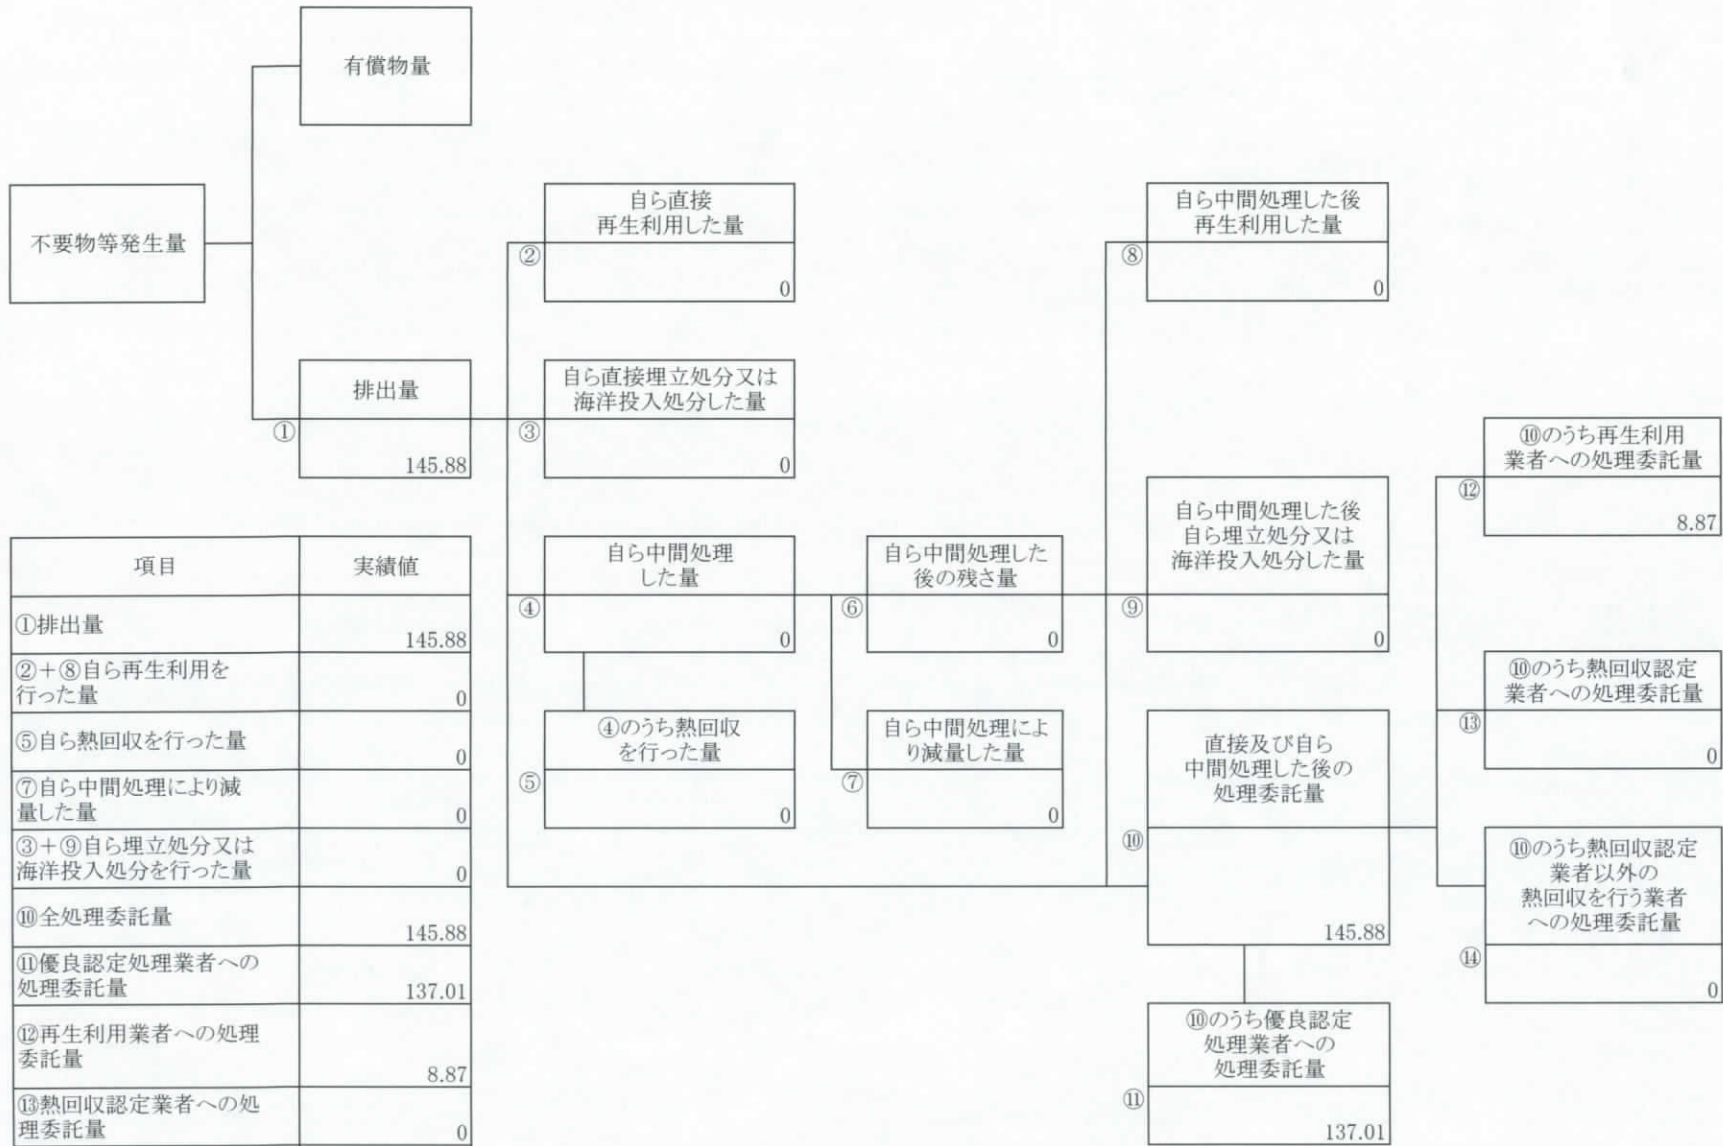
有償物量

不要物等発生量

排出量
①
145.88

自ら直接再生利用した量
②
0

自ら直接埋立処分又は海洋投入処分した量
③
0

自ら中間処理した量
④
0

④のうち熱回収を行った量
⑤
0

自ら中間処理した後の残さ量
⑥
0

自ら中間処理により減量した量
⑦
0

自ら中間処理した後再生利用した量
⑧
0

自ら中間処理した後自ら埋立処分又は海洋投入処分した量
⑨
0

直接及び自ら中間処理した後の処理委託量
⑩
145.88

⑩のうち優良認定処理業者への処理委託量
⑪
137.01

⑩のうち再生利用業者への処理委託量
⑫
8.87

⑩のうち熱回収認定業者への処理委託量
⑬
0

⑩のうち熱回収認定業者以外の熱回収を行う業者への処理委託量
⑭
0

| 項目 | 実績値 |
|---|---|
| ①排出量 | 145.88 |
| ②＋⑧自ら再生利用を行った量 | 0 |
| ⑤自ら熱回収を行った量 | 0 |
| ⑦自ら中間処理により減量した量 | 0 |
| ③＋⑨自ら埋立処分又は海洋投入処分を行った量 | 0 |
| ⑩全処理委託量 | 145.88 |
| ⑪優良認定処理業者への処理委託量 | 137.01 |
| ⑫再生利用業者への処理委託量 | 8.87 |
| ⑬熱回収認定業者への処理委託量 | 0 |